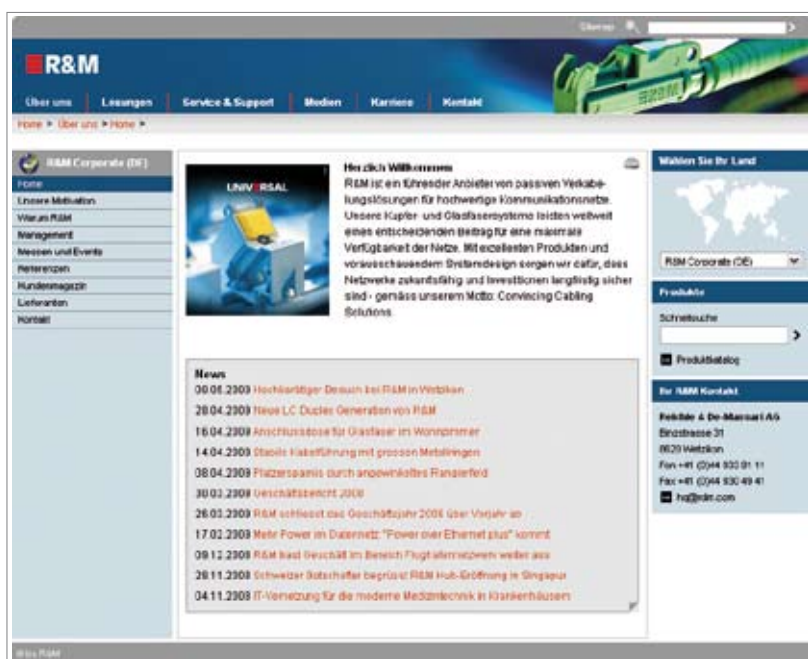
Sitemap

R&M

Über uns | Lösungen | Service & Support | Medien | Karriere | Kontakt

Home > Über uns > Home >

R&M Corporate (DE)

Home
Unsere Motivation
Warum R&M
Management
Messen und Events
Referenzen
Kundenmagazin
Lieferanten
Kontakt

UNIVERSAL

Herzlich Willkommen

R&M ist ein führender Anbieter von passiven Verkabelungslösungen für hochwertige Kommunikationsnetze. Unsere Kupfer- und Glasfasersysteme leisten weltweit einen entscheidenden Beitrag für eine maximale Verfügbarkeit der Netze. Mit exzellenten Produkten und vorausschauendem Systemdesign sorgen wir dafür, dass Netzwerke zukunftsfähig und Investitionen langfristig sicher sind - gemäss unserem Motto: Convincing Cabling Solutions.

News

09.05.2009 Hochkarätiger Besuch bei R&M in Wetzikon
28.04.2009 Neue LC Duplex Generation von R&M
16.04.2009 Anschlussdose für Glasfaser im Wohnbereich
14.04.2009 Stabile Kabelführung mit grossen Metallringen
08.04.2009 Platzersparnis durch angewinkeltes Rangierfeld
30.03.2009 Geschäftsbericht 2008
26.03.2009 R&M schliesst das Geschäftsjahr 2008 über Vorjahr ab
17.02.2009 Mehr Power im Datennetz: "Power over Ethernet plus" kommt
09.12.2008 R&M baut Geschäft im Bereich Flugtelematik weiter aus
28.11.2008 Schweizer Botschafter begrüsst R&M Hub-Eröffnung in Singapur
04.11.2008 IT-Vernetzung für die moderne Medizintechnik in Krankenhäusern

Wählen Sie Ihr Land

R&M Corporate (DE)

Produkte

Schnellsuche

Produktkatalog

Ihr R&M Kontakt

Reichle & De-Massari AG
Binzstrasse 31
8620 Wetzikon
Fon +41 (0)44 933 81 11
Fax +41 (0)44 930 49 41
hq@rdm.com

© by R&M